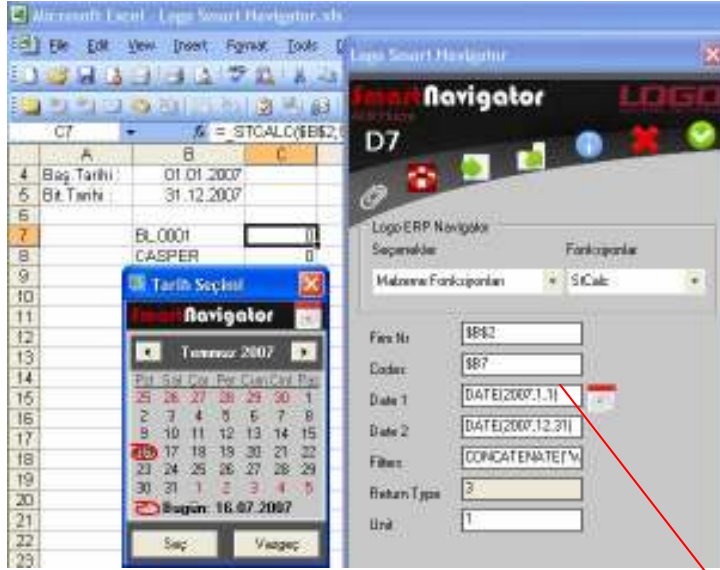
Microsoft Excel - Logo Smart Navigator.xls

File Edit View Insert Format Tools

C7 $f_x$ = STCALC($B$2,

| | A | B | C |
|---|---|---|---|
| 4 | Baş.Tarihi : | 01.01.2007 | |
| 5 | Bit.Tarihi : | 31.12.2007 | |
| 6 | | | |
| 7 | | BL.0001 | 0 |
| 8 | | CASPER | 0 |
| 9 | | | |
| 10 | | | |
| 11 | | | |
| 12 | | | |
| 13 | | | |
| 14 | | | |
| 15 | | | |
| 16 | | | |
| 17 | | | |
| 18 | | | |
| 19 | | | |
| 20 | | | |
| 21 | | | |
| 22 | | | |
| 23 | | | |

Tarih Seçimi

SmartNavigator

Temmuz 2007

| Pzt | Sal | Çar | Per | Cum | Cmt | Paz |
|---|---|---|---|---|---|---|
| 25 | 26 | 27 | 28 | 29 | 30 | 1 |
| 2 | 3 | 4 | 5 | 6 | 7 | 8 |
| 9 | 10 | 11 | 12 | 13 | 14 | 15 |
| 16 | 17 | 18 | 19 | 20 | 21 | 22 |
| 23 | 24 | 25 | 26 | 27 | 28 | 29 |
| 30 | 31 | 1 | 2 | 3 | 4 | 5 |

Bugün: 16.07.2007

Seç Vazgeç

Logo Smart Navigator

SmartNavigator

LOGO

D7

Logo ERP Navigator

Seçenekler

Fonksiyonlar

Malzeme Fonksiyonları

StCalc

Firm Nr $B$2

Codes $B7

Date 1 DATE(2007,1,1)

Date 2 DATE(2007,12,31)

Filters CONCATENATE("\

Return Type 3

Unit 1